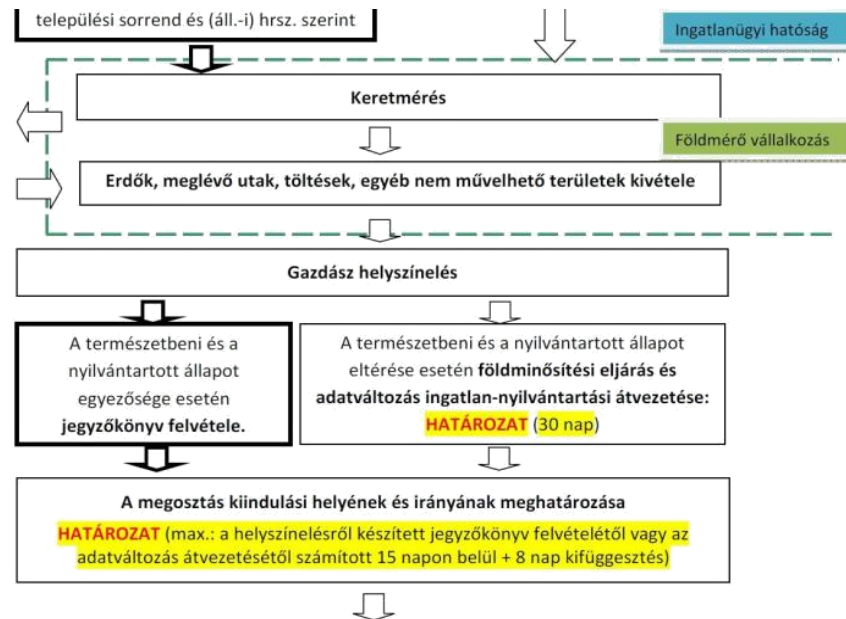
települési sorrend és (áll.-i) hrsz. szerint

Ingatlanügyi hatóság

Keretmérés

Földmérő vállalkozás

Erdők, meglévő utak, töltések, egyéb nem művelhető területek kivétele

Gazdász helyszínelés

A természetbeni és a nyilvántartott állapot egyezősége esetén jegyzőkönyv felvétele.

A természetbeni és a nyilvántartott állapot eltérése esetén földminősítési eljárás és adatváltozás ingatlan-nyilvántartási átvezetése: HATÁROZAT (30 nap)

A megosztás kiindulási helyének és irányának meghatározása

HATÁROZAT (max.: a helyszínelésről készített jegyzőkönyv felvételétől vagy az adatváltozás átvezetésétől számított 15 napon belül + 8 nap kifüggesztés)